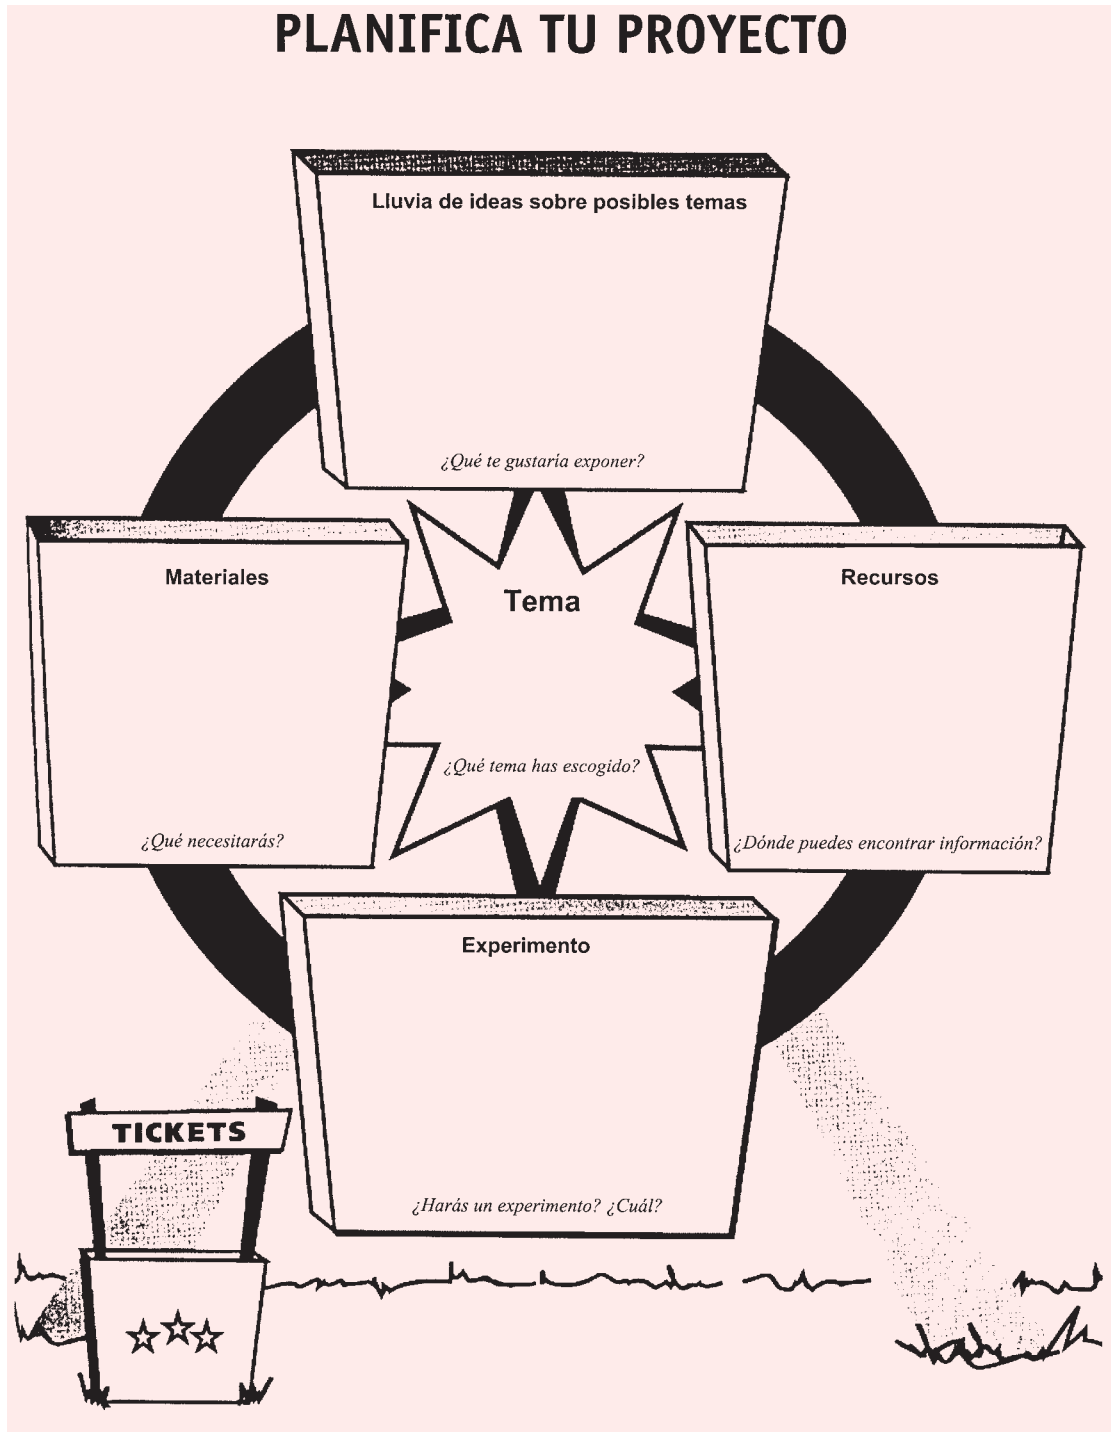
PLANIFICA TU PROYECTO

Lluvia de ideas sobre posibles temas

¿Qué te gustaría exponer?

Materiales

¿Qué necesitarás?

Tema

¿Qué tema has escogido?

Recursos

¿Dónde puedes encontrar información?

Experimento

¿Harás un experimento? ¿Cuál?

TICKETS